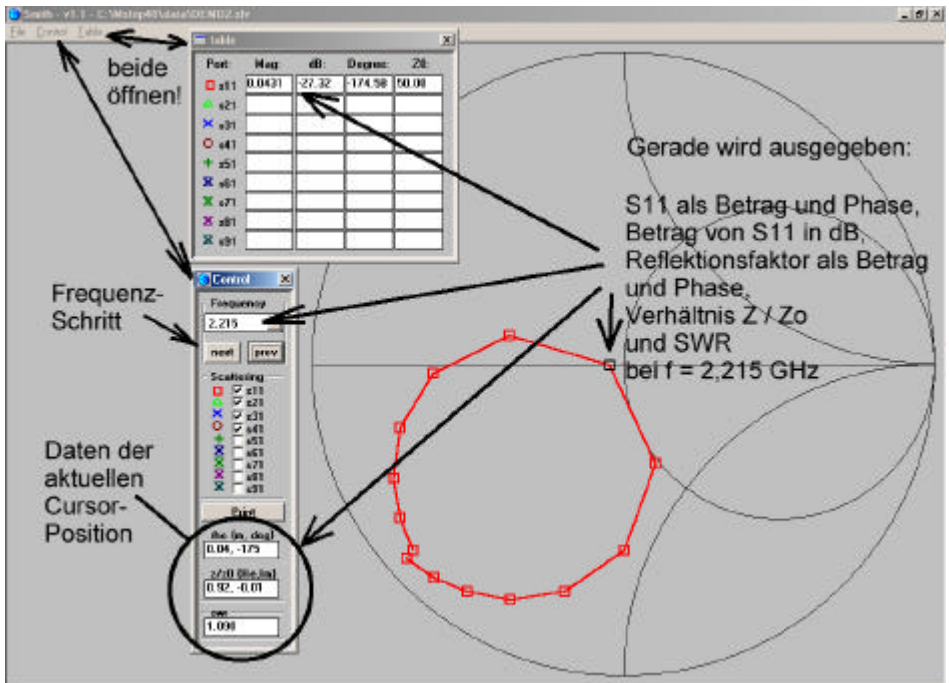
Smith - v1.1 - C:\Mstrip40\data\DEMO2.s1p

File Control Table

beide öffnen!

table

| Port: | Mag: | dB: | Degree: | Z0: |
|---|---|---|---|---|
| s11 | 0.0431 | -27.32 | -174.58 | 50.00 |
| s21 | | | | |
| s31 | | | | |
| s41 | | | | |
| s51 | | | | |
| s61 | | | | |
| s71 | | | | |
| s81 | | | | |
| s91 | | | | |

Gerade wird ausgegeben:

S11 als Betrag und Phase, Betrag von S11 in dB, Reflektionsfaktor als Betrag und Phase, Verhältnis Z / Zo und SWR bei f = 2,215 GHz

Frequenz-Schritt

Control

Frequency

2.215

next prev

Scattering

s11
s21
s31
s41
s51
s61
s71
s81
s91

Print

Daten der aktuellen Cursor-Position

Rho (m, deg)
0.04, -175

z/z0 (Re,Im)
0.92, -0.01

swr
1.090